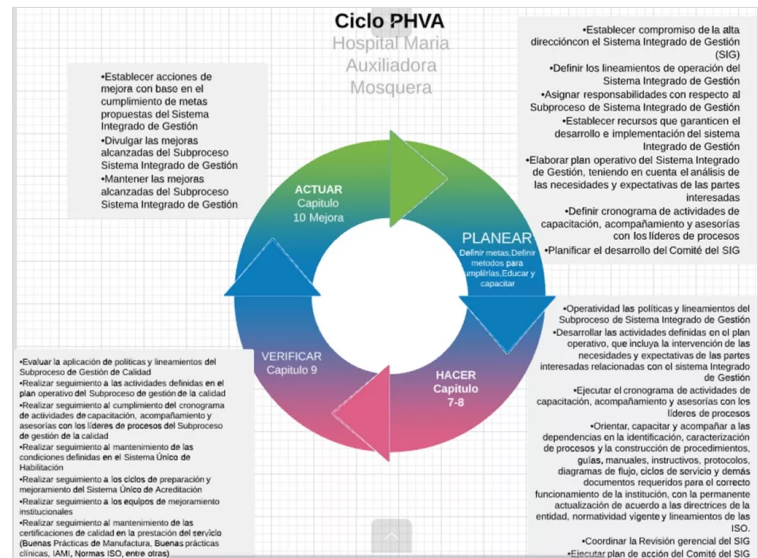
Ciclo PHVA
Hospital Maria Auxiliadora Mosquera

•Establecer acciones de mejora con base en el cumplimiento de metas propuestas del Sistema Integrado de Gestión
•Divulgar las mejoras alcanzadas del Subproceso Sistema Integrado de Gestión
•Mantener las mejoras alcanzadas del Subproceso Sistema Integrado de Gestión

•Establecer compromiso de la alta direccióncon el Sistema Integrado de Gestión (SIG)
•Definir los lineamientos de operación del Sistema Integrado de Gestión
•Asignar responsabilidades con respecto al Subproceso de Sistema Integrado de Gestión
•Establecer recursos que garanticen el desarrollo e implementación del sistema Integrado de Gestión
•Elaborar plan operativo del Sistema Integrado de Gestión, teniendo en cuenta el análisis de las necesidades y expectativas de las partes interesadas
•Definir cronograma de actividades de capacitación, acompañamiento y asesorías con los líderes de procesos
•Planificar el desarrollo del Comité del SIG

ACTUAR
Capitulo 10 Mejora

PLANEAR
Definir metas,Definir metodos para cumplirlas,Educar y capacitar

VERIFICAR
Capitulo 9

HACER
Capitulo 7-8

•Evaluar la aplicación de políticas y lineamientos del Subproceso de Gestión de Calidad
•Realizar seguimiento a las actividades definidas en el plan operativo del Subproceso de gestión de la calidad
•Realizar seguimiento al cumplimiento del cronograma de actividades de capacitación, acompañamiento y asesorías con los líderes de procesos del Subproceso de gestión de la calidad
•Realizar seguimiento al mantenimiento de las condiciones definidas en el Sistema Único de Habilitación
•Realizar seguimiento a los ciclos de preparación y mejoramiento del Sistema Único de Acreditación
•Realizar seguimiento a los equipos de mejoramiento institucionales
•Realizar seguimiento al mantenimiento de las certificaciones de calidad en la prestación del servicio (Buenas Prácticas de Manufactura, Buenas prácticas clínicas, IAMI, Normas ISO, entre otras)

•Operatividad las políticas y lineamientos del Subproceso de Sistema Integrado de Gestión
•Desarrollar las actividades definidas en el plan operativo, que incluya la intervención de las necesidades y expectativas de las partes interesadas relacionadas con el sistema Integrado de Gestión
•Ejecutar el cronograma de actividades de capacitación, acompañamiento y asesorías con los líderes de procesos
•Orientar, capacitar y acompañar a las dependencias en la identificación, caracterización de procesos y la construcción de procedimientos, guías, manuales, instructivos, protocolos, diagramas de flujo, ciclos de servicio y demás documentos requeridos para el correcto funcionamiento de la institución, con la permanente actualización de acuerdo a las directrices de la entidad, normatividad vigente y lineamientos de las ISO.
•Coordinar la Revisión gerencial del SIG
•Ejecutar plan de acción del Comité del SIG